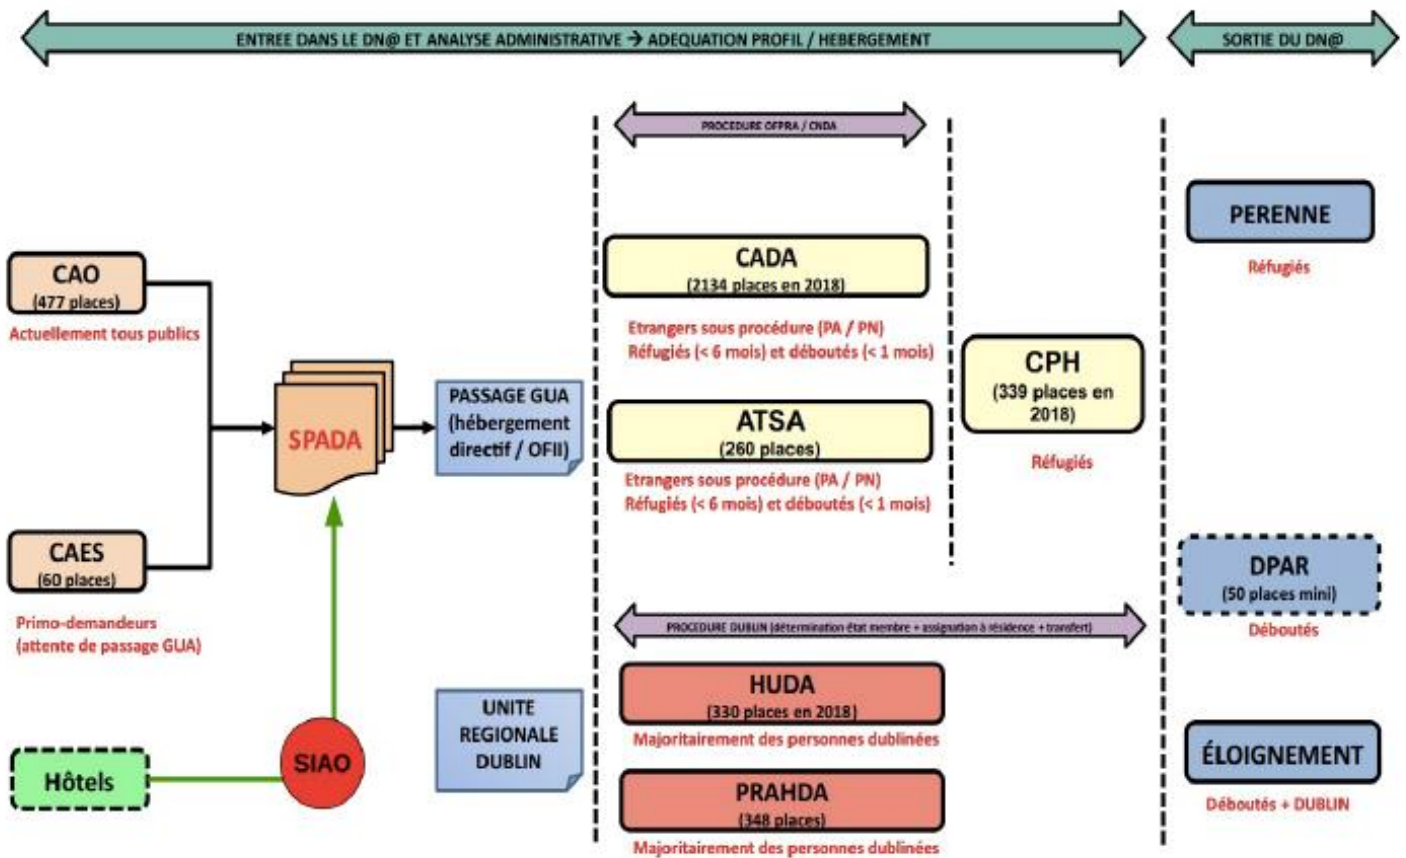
ENTREE DANS LE DN@ ET ANALYSE ADMINISTRATIVE → ADEQUATION PROFIL / HEBERGEMENT

SORTIE DU DN@

PROCEDURE OFPRA / CNDA

CAO
(477 places)
Actuellement tous publics

CAES
(60 places)
Primo-demandeurs (attente de passage GUA)

SPADA

PASSAGE GUA (hébergement directif / OFII)

CADA
(2134 places en 2018)
Etrangers sous procédure (PA / PN)
Réfugiés (< 6 mois) et déboutés (< 1 mois)

ATSA
(260 places)
Etrangers sous procédure (PA / PN)
Réfugiés (< 6 mois) et déboutés (< 1 mois)

CPH
(339 places en 2018)
Réfugiés

PERENNE
Réfugiés

DPAR
(50 places mini)
Déboutés

PROCEDURE DUBLIN (détermination état membre + assignation à résidence + transfert)

UNITE REGIONALE DUBLIN

HUDA
(330 places en 2018)
Majoritairement des personnes dublinées

PRAHDA
(348 places)
Majoritairement des personnes dublinées

ÉLOIGNEMENT
Déboutés + DUBLIN

Hôtels

SIAO